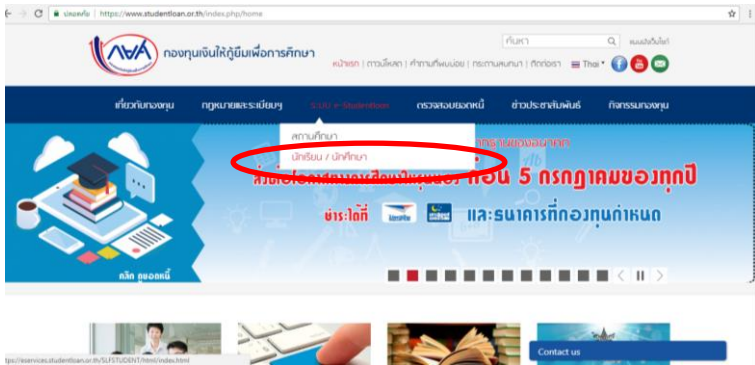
ปลอดภัย | https://www.studentloan.or.th/index.php/home

กยศ

กองทุนเงินให้กู้ยืมเพื่อการศึกษา

ค้นหา

แผนผังเว็บไซต์

หน้าแรก | ดาวน์โหลด | คำถามที่พบบ่อย | กระดานสนทนา | ติดต่อเรา | Thai

เกี่ยวกับกองทุน | กฎหมายและระเบียบฯ | ระบบ e-Studentloan | ตรวจสอบยอดหนี้ | ข่าวประชาสัมพันธ์ | กิจกรรมกองทุน

สถานศึกษา

นักเรียน / นักศึกษา

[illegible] ก่อน 5 กรกฎาคมของทุกปี

ชำระได้ที่ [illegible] และธนาคารที่กองทุนกำหนด

คลิก ดูยอดหนี้

Contact us

tps://eservices.studentloan.or.th/SLFSTUDENT/html/index.html